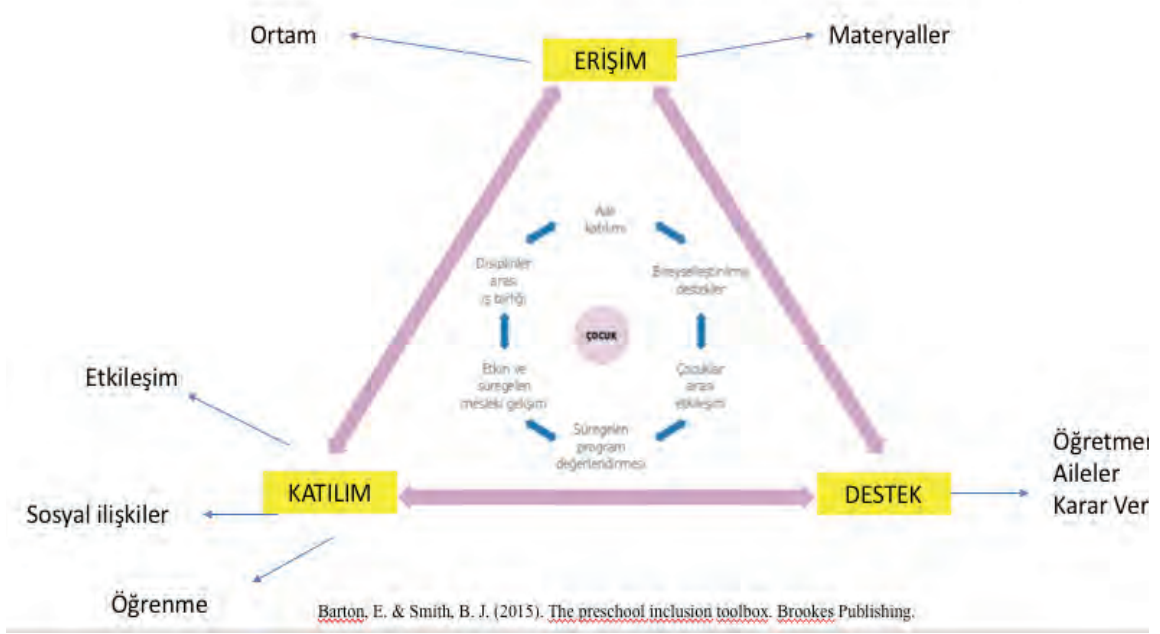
Ortam

ERİŞİM

Materyaller

Aile katılımı

Disiplinler arası iş birliği

Bireyselleştirilmiş destekler

ÇOCUK

Etkin ve süregelen mesleki gelişim

Çocuklar arası etkileşimi

Süregelen program değerlendirmesi

Etkileşim

KATILIM

DESTEK

Öğretmen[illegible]
Aileler
Karar Ver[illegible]

Sosyal ilişkiler

Öğrenme

Barton, E. & Smith, B. J. (2015). The preschool inclusion toolbox. Brookes Publishing.